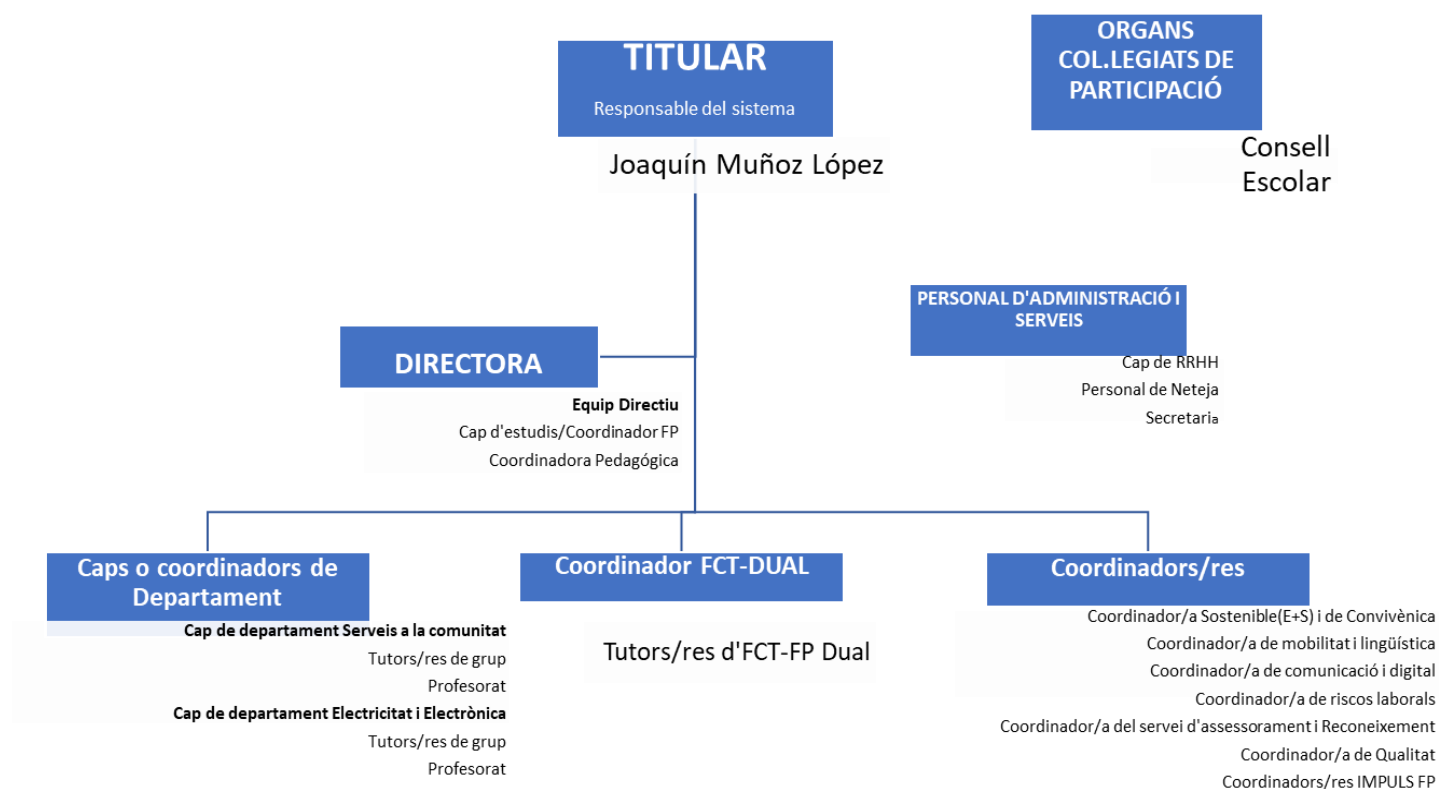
TITULAR

Responsable del sistema

Joaquín Muñoz López

ORGANS COL.LEGIATS DE PARTICIPACIÓ

Consell Escolar

PERSONAL D'ADMINISTRACIÓ I SERVEIS

Cap de RRHH
Personal de Neteja
Secretaria

DIRECTORA

Equip Directiu
Cap d'estudis/Coordinador FP
Coordinadora Pedagógica

Caps o coordinadors de Departament

Cap de departament Serveis a la comunitat
Tutors/res de grup
Profesorat
Cap de departament Electricitat i Electrònica
Tutors/res de grup
Profesorat

Coordinador FCT-DUAL

Tutors/res d'FCT-FP Dual

Coordinadors/res

Coordinador/a Sostenible(E+S) i de Convivència
Coordinador/a de mobilitat i lingüística
Coordinador/a de comunicació i digital
Coordinador/a de riscos laborals
Coordinador/a del servei d'assessorament i Reconeixement
Coordinador/a de Qualitat
Coordinadors/res IMPULS FP